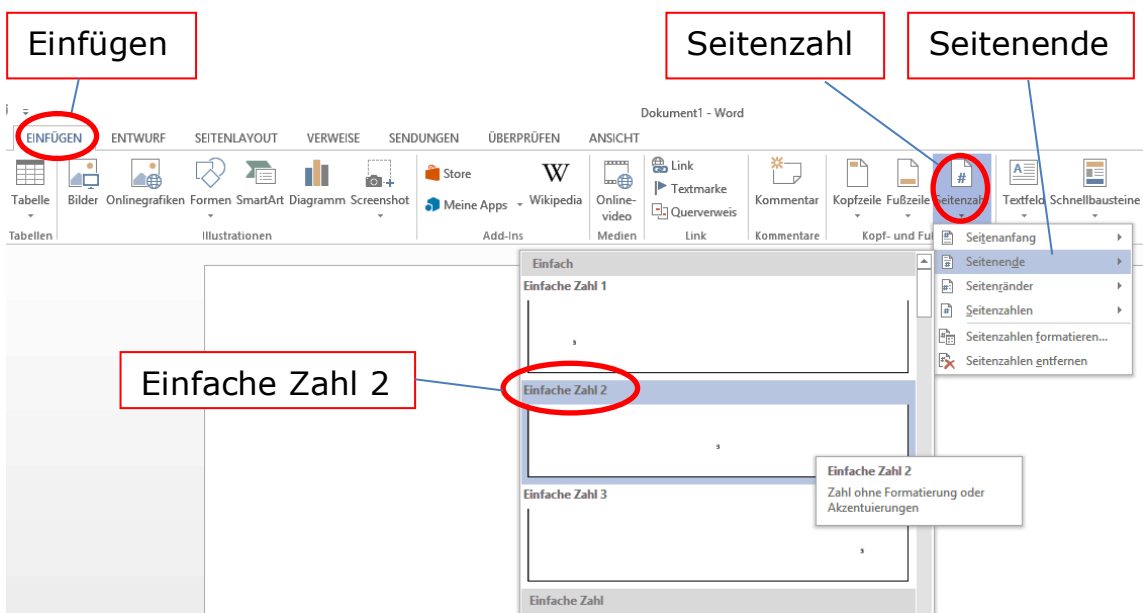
Einfügen

Seitenzahl

Seitenende

Dokument1 - Word

EINFÜGEN ENTWURF SEITENLAYOUT VERWEISE SENDUNGEN ÜBERPRÜFEN ANSICHT

Tabelle
Tabellen

Bilder Onlinegrafiken Formen SmartArt Diagramm Screenshot
Illustrationen

Store
Meine Apps
Wikipedia
Add-Ins

Online-video
Medien

Link
Textmarke
Querverweis
Link

Kommentar
Kommentare

Kopfzeile Fußzeile Seitenzahl
Kopf- und Fu

Textfeld Schnellbausteine

Seitenanfang
Seitenende
Seitenränder
Seitenzahlen
Seitenzahlen formatieren...
Seitenzahlen entfernen

Einfach
Einfache Zahl 1
Einfache Zahl 2
Einfache Zahl 3
Einfache Zahl

Einfache Zahl 2

Einfache Zahl 2
Zahl ohne Formatierung oder Akzentuierungen